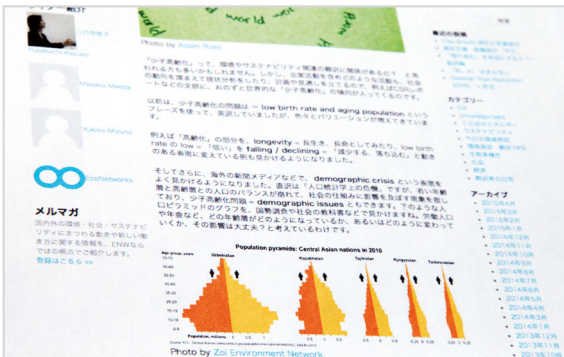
Photo by Asami Suso

「少子高齢化」って、環境やサステナビリティ関連の翻訳に関係があるの？

以前は、少子高齢化の問題は = low birth rate and aging population という

例えば「高齢化」の部分を、longevity = 長生き、長命としてみたり、low birth rate の low =「低い」を falling / declining =「減少する、落ち込む」と動き

そしてさらに、海外の新聞メディアなどで、demographic crisis という表現を よく見かけるようになりました。直訳は「人口統計学上の危機」ですが、若い年齢層と高齢層との人口のバランスが崩れて、社会の仕組みに影響を及ぼす現象を指しており、少子高齢化問題 = demographic issues ともできます。下のような人口ピラミッドのグラフを、国勢調査や社会の教科書などで見かけますね。

Population pyramids: Central Asian nations in 2010

Uzbekistan
Kazakhstan
Tajikistan
Kyrgyzstan
Turkmenistan

Age groups, years

Population, millions

Photo by Zoi Environment Network

Masako Kikuchi
Masato Mesai
Kakeo Mizuno

Zoi Networks

メルマガ
国内外の環境・社会・サステナビリティにまつわる動きや新しい表現方に関する情報を、ENWならではの視点でご紹介します。
登録はこちら >>

カテゴリー

アーカイブ
2015年4月
2015年3月
2015年2月
2015年1月
2014年12月
2014年11月
2014年10月
2014年9月
2014年8月
2014年7月
2014年6月
2014年5月
2014年4月
2014年3月
2014年2月
2014年1月
2013年12月
2013年11月